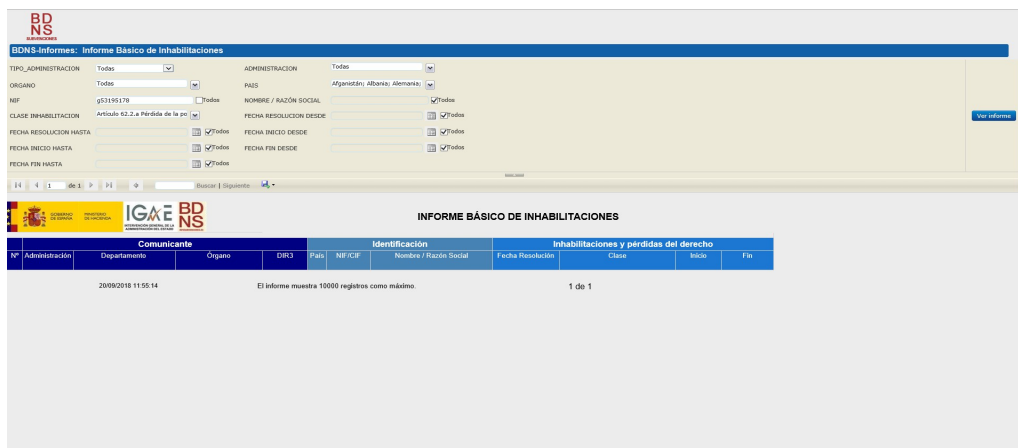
BD NS SUBVENCIONES

BDNS-Informes: Informe Básico de Inhabilitaciones

TIPO_ADMINISTRACION Todas
ADMINISTRACION Todas
ORGANO Todas
PAIS Afganistán; Albania; Alemania;
NIF g53195178 Todos
NOMBRE / RAZÓN SOCIAL Todos
CLASE INHABILITACION Artículo 62.2.a Pérdida de la po
FECHA RESOLUCION HASTA Todos
FECHA RESOLUCION DESDE Todos
FECHA INICIO HASTA Todos
FECHA INICIO DESDE Todos
FECHA FIN HASTA Todos
FECHA FIN DESDE Todos

Ver informe

1 de 1 Buscar | Siguiente

GOBIERNO DE ESPAÑA MINISTERIO DE HACIENDA IGAE INTERVENCIÓN GENERAL DE LA ADMINISTRACIÓN DEL ESTADO BD NS

INFORME BÁSICO DE INHABILITACIONES

| Comunicante | | | | | Identificación | | | Inhabilitaciones y pérdidas del derecho | | | |
|---|---|---|---|---|---|---|---|---|---|---|---|
| Nº | Administración | Departamento | Órgano | DIR3 | País | NIF/CIF | Nombre / Razón Social | Fecha Resolución | Clase | Inicio | Fin |

20/09/2018 11:55:14 El informe muestra 10000 registros como máximo. 1 de 1